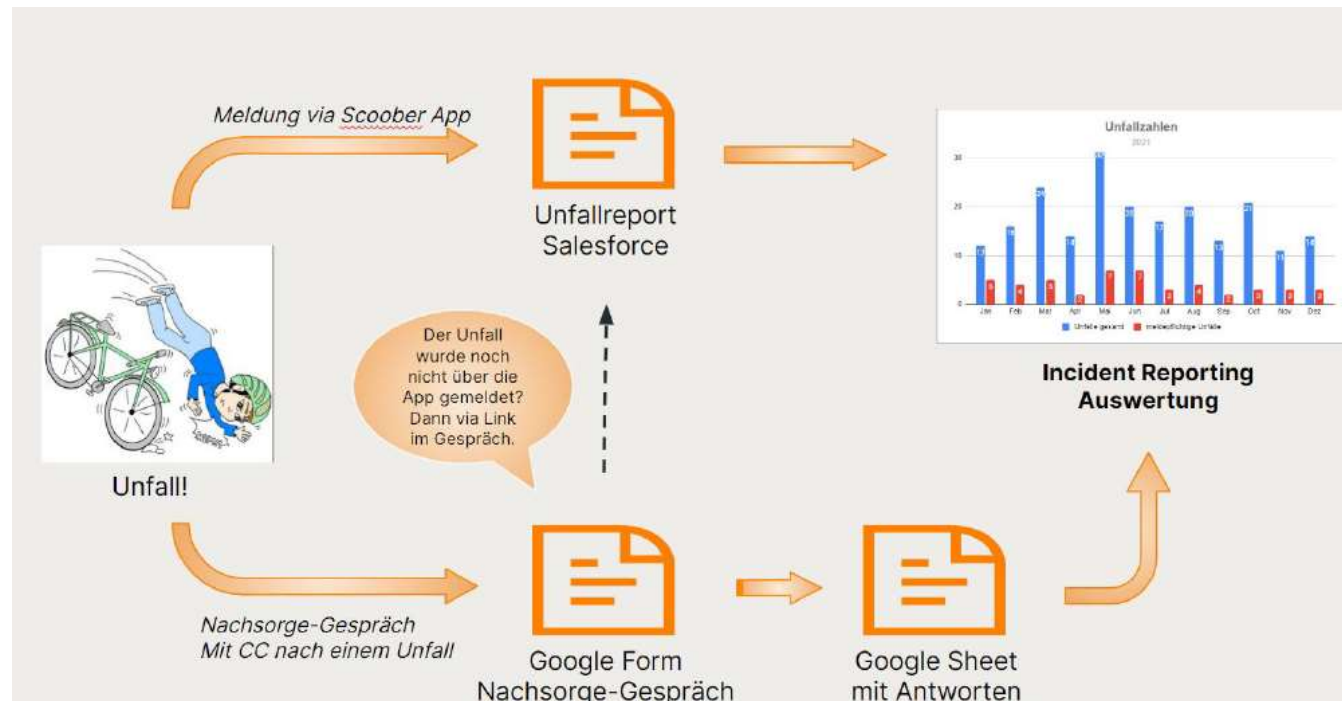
Meldung via Scoober App

Unfallreport Salesforce

Unfallzahlen
2021

| | Jan | Feb | Mar | Apr | Mai | Jun | Jul | Aug | Sep | Oct | Nov | Dez |
|---|---|---|---|---|---|---|---|---|---|---|---|---|
| Unfälle gesamt | 12 | 16 | 24 | 14 | 31 | 20 | 17 | 20 | 13 | 21 | 11 | 14 |
| meldepflichtige Unfälle | 5 | 4 | 5 | 2 | 7 | 7 | 3 | 4 | 2 | 3 | 3 | 3 |

30
20
10
0

Incident Reporting Auswertung

Unfall!

Der Unfall wurde noch nicht über die App gemeldet? Dann via Link im Gespräch.

Nachsorge-Gespräch
Mit CC nach einem Unfall

Google Form
Nachsorge-Gespräch

Google Sheet
mit Antworten